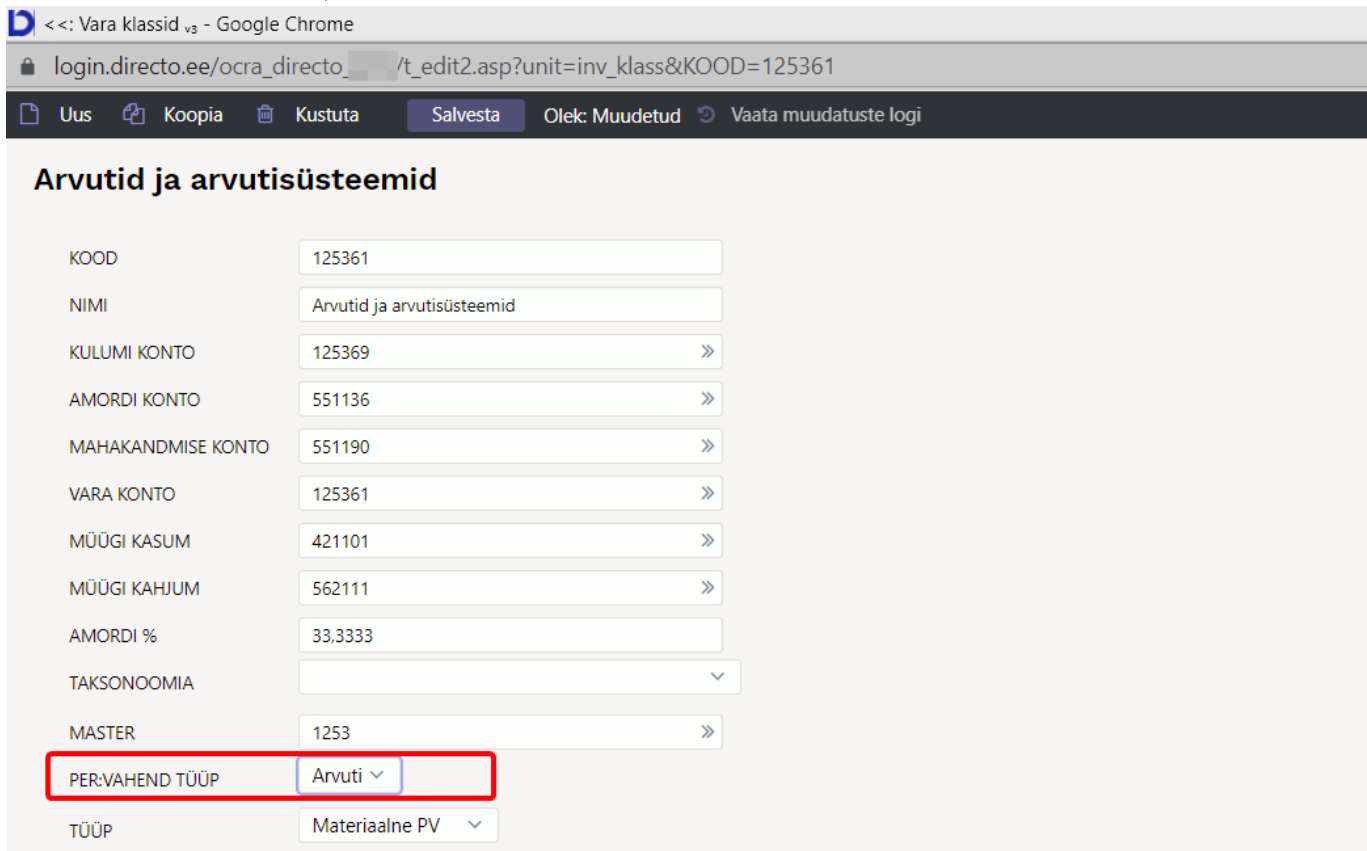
<<: Vara klassid v3 - Google Chrome

login.directo.ee/ocra_directo_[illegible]/t_edit2.asp?unit=inv_klass&KOOD=125361

Uus Koopia Kustuta Salvesta Olek: Muudetud Vaata muudatuste logi

Arvutid ja arvutisüsteemid

| | |
|---|---|
| KOOD | 125361 |
| NIMI | Arvutid ja arvutisüsteemid |
| KULUMI KONTO | 125369 |
| AMORDI KONTO | 551136 |
| MAHAKANDMISE KONTO | 551190 |
| VARA KONTO | 125361 |
| MÜÜGI KASUM | 421101 |
| MÜÜGI KAHJUM | 562111 |
| AMORDI % | 33,3333 |
| TAKSONOOMIA | |
| MASTER | 1253 |
| PER:VAHEND TÜÜP | Arvuti |
| TÜÜP | Materiaalne PV |